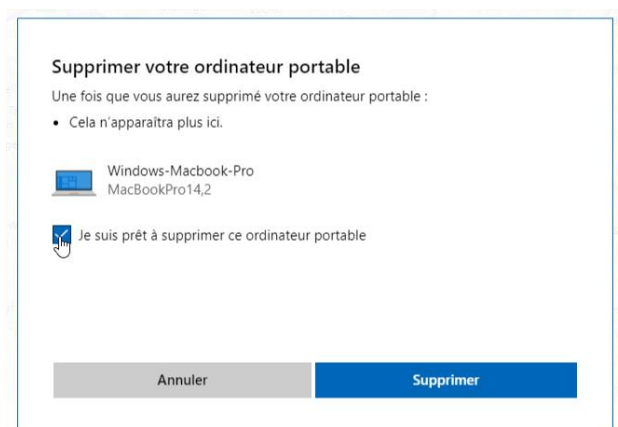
Supprimer votre ordinateur portable

Une fois que vous aurez supprimé votre ordinateur portable :

• Cela n'apparaîtra plus ici.

Windows-Macbook-Pro
MacBookPro14,2

Je suis prêt à supprimer ce ordinateur portable

Annuler

Supprimer